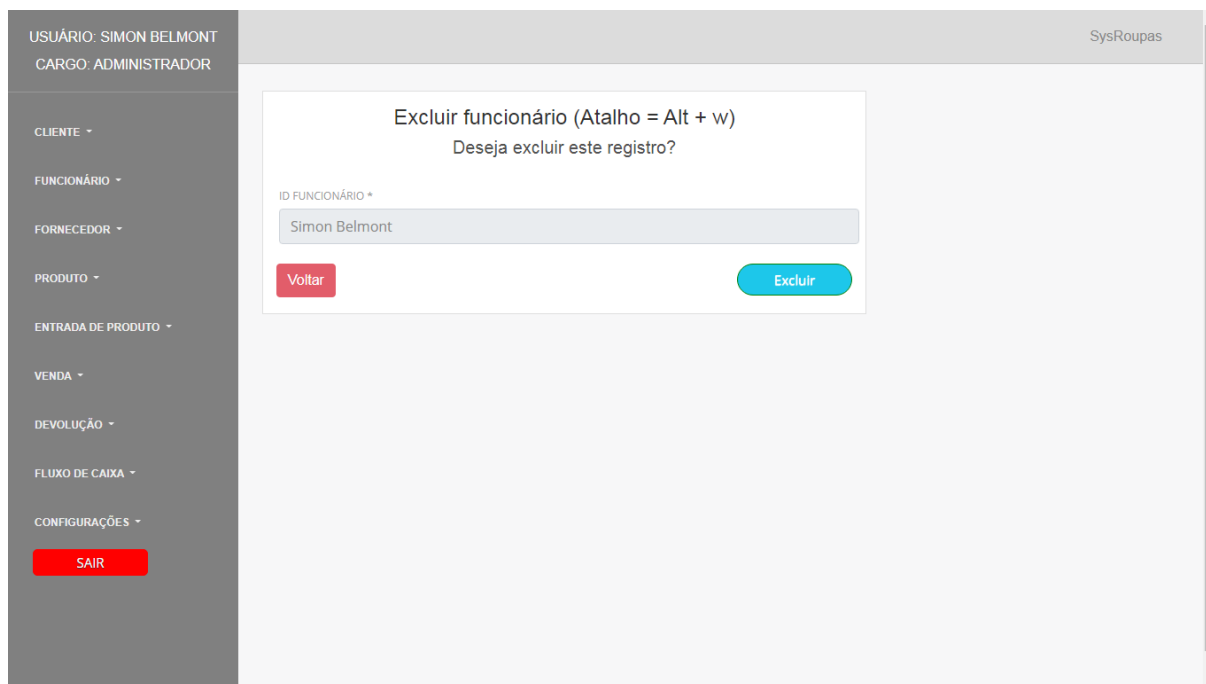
USUÁRIO: SIMON BELMONT
CARGO: ADMINISTRADOR

CLIENTE
FUNCIONÁRIO
FORNECEDOR
PRODUTO
ENTRADA DE PRODUTO
VENDA
DEVOLUÇÃO
FLUXO DE CAIXA
CONFIGURAÇÕES
SAIR

SysRoupas

Excluir funcionário (Atalho = Alt + w)
Deseja excluir este registro?

ID FUNCIONÁRIO *
Simon Belmont

Voltar
Excluir